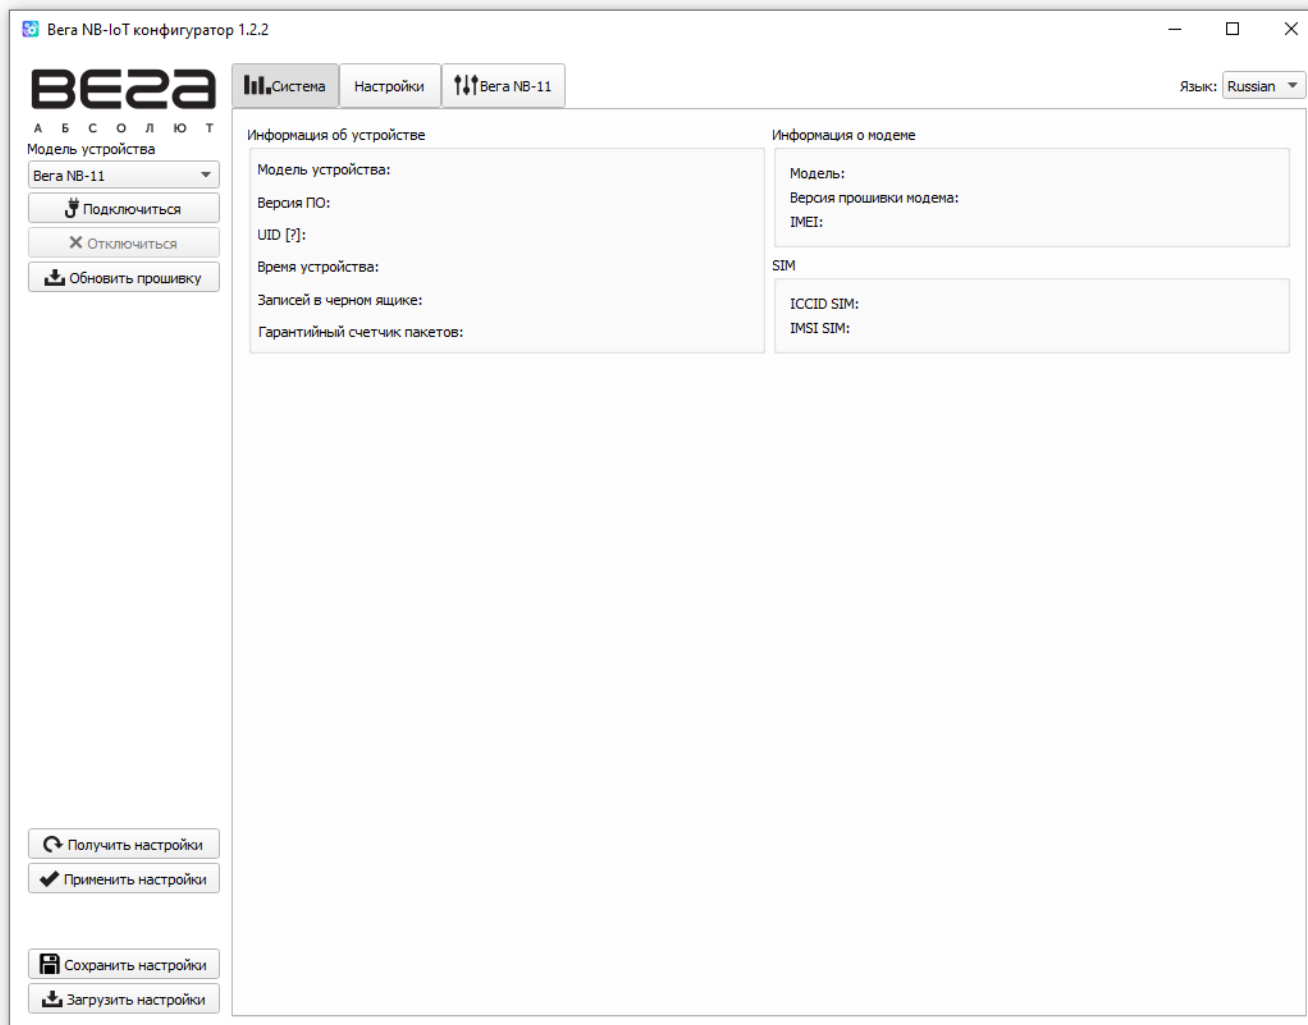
Вега NB-IoT конфигуратор 1.2.2

ВЕГА
А Б С О Л Ю Т

Модель устройства
Вега NB-11
Подключиться
Отключиться
Обновить прошивку

Система | Настройки | Вега NB-11

Язык: Russian

Информация об устройстве
Модель устройства:
Версия ПО:
UID [?]:
Время устройства:
Записей в черном ящике:
Гарантийный счетчик пакетов:

Информация о модеме
Модель:
Версия прошивки модема:
IMEI:

SIM
ICCID SIM:
IMSI SIM:

Получить настройки
Применить настройки

Сохранить настройки
Загрузить настройки